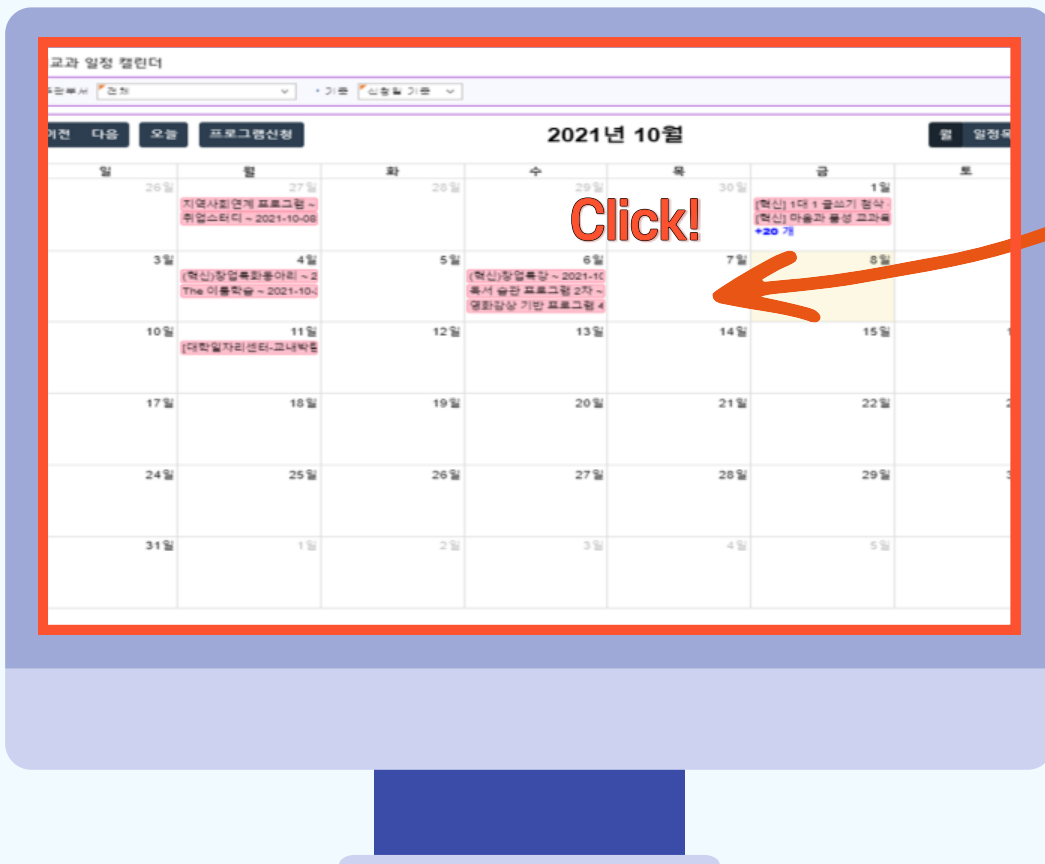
교과 일정 캘린더

주관부서 전체 • 기준 신청일 기준

이전 다음 오늘 프로그램신청

2021년 10월

월 일정목

Click!

| 일 | 월 | 화 | 수 | 목 | 금 | 토 |
|---|---|---|---|---|---|---|
| 26일 | 27일 지역사회연계 프로그램 ~ 취업스터디 ~ 2021-10-08 | 28일 | 29일 | 30일 | 1일 [혁신] 1대 1 글쓰기 첨삭 [혁신] 마음과 품성 교과목 +20 개 | |
| 3일 | 4일 (혁신)창업특화동아리 ~ 2 The 이음학습 ~ 2021-10- | 5일 | 6일 (혁신)창업특강 ~ 2021-10 독서 습관 프로그램 2차 ~ 영화감상 기반 프로그램 4 | 7일 | 8일 | |
| 10일 | 11일 [대학일자리센터-교내박람 | 12일 | 13일 | 14일 | 15일 | |
| 17일 | 18일 | 19일 | 20일 | 21일 | 22일 | |
| 24일 | 25일 | 26일 | 27일 | 28일 | 29일 | |
| 31일 | 1일 | 2일 | 3일 | 4일 | 5일 | |